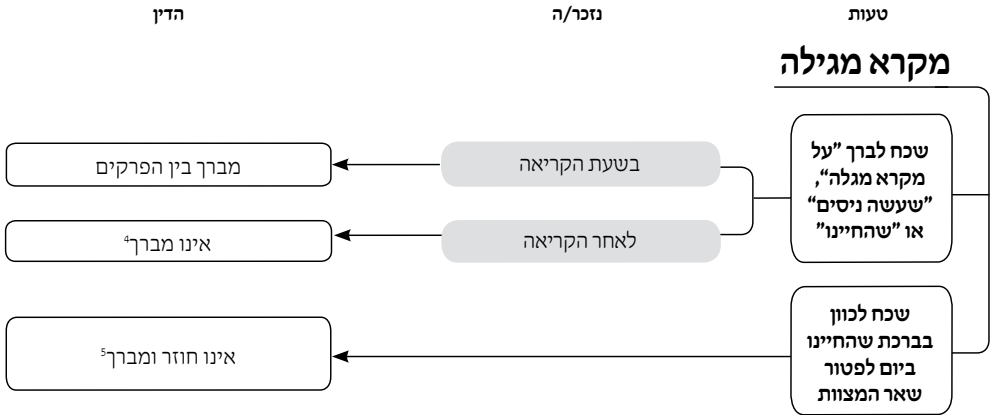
טעות
נזכר/ה
הדין

מקרא מגילה

שכח לברך "על מקרא מגלה", "שעשה ניסים" או "שהחיינו"

בשעת הקריאה
מברך בין הפרקים

לאחר הקריאה
אינו מברך$^4$

שכח לכוון בברכת שהחיינו ביום לפטור שאר המצוות

אינו חוזר ומברך$^5$